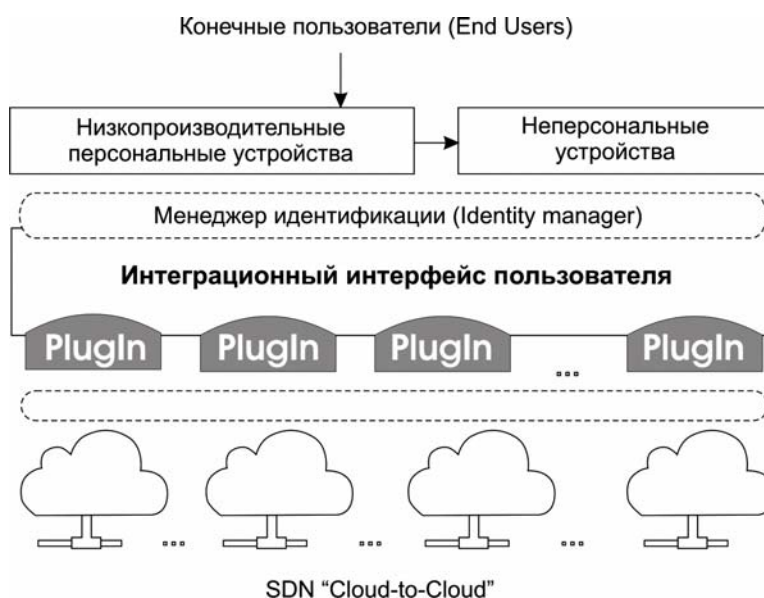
Конечные пользователи (End Users)

Низкопроизводительные персональные устройства

Неперсональные устройства

Менеджер идентификации (Identity manager)

Интеграционный интерфейс пользователя

PlugIn

PlugIn

PlugIn

...

PlugIn

...

...

...

SDN “Cloud-to-Cloud”